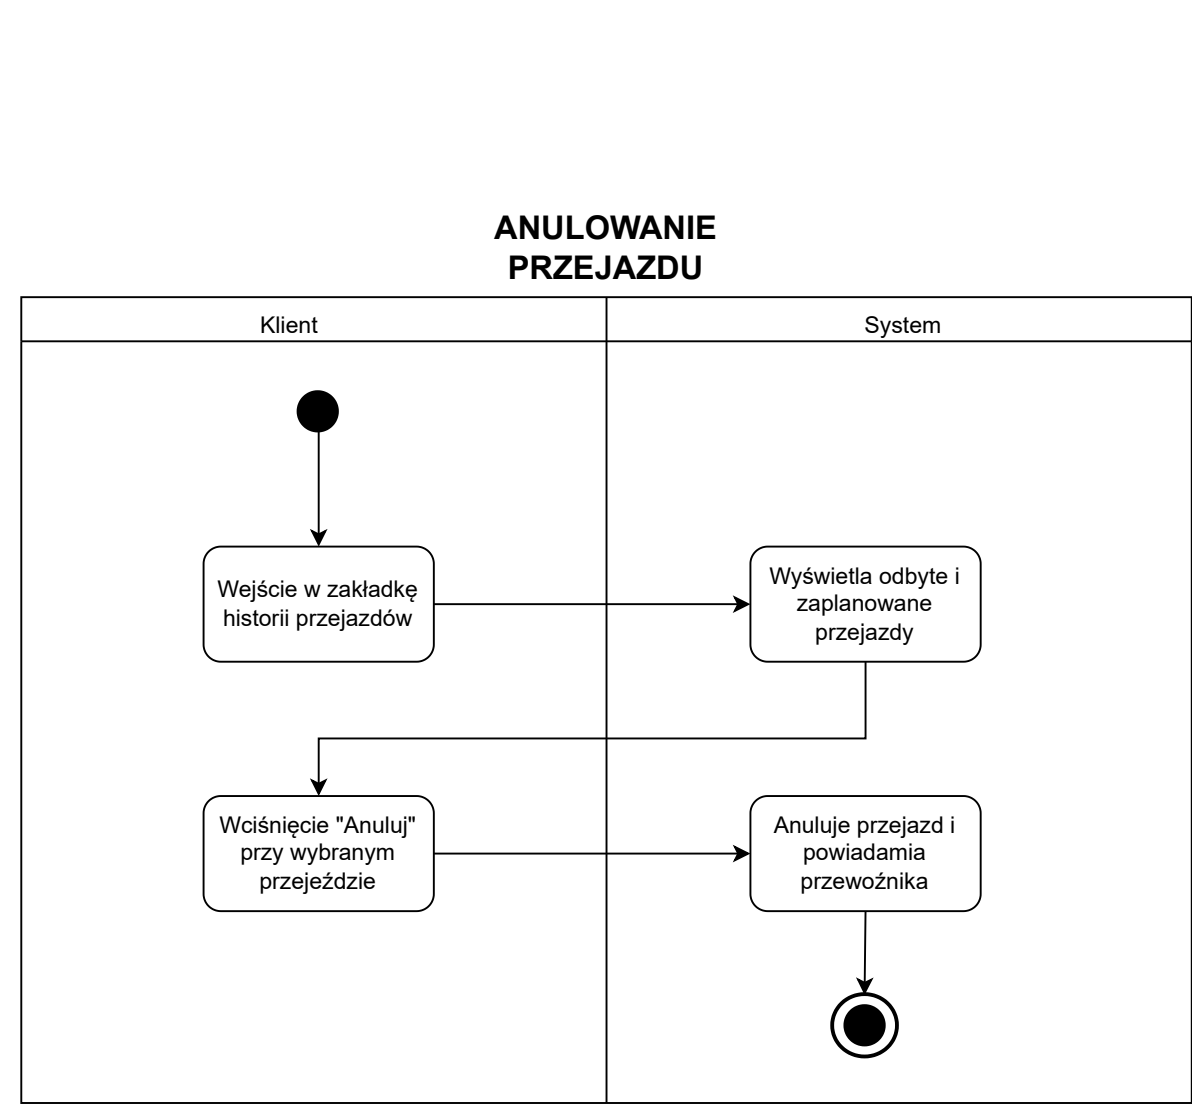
ANULOWANIE PRZEJAZDU

| Klient | System |
|---|---|

Wejście w zakładkę historii przejazdów

Wyświetla odbyte i zaplanowane przejazdy

Wciśnięcie "Anuluj" przy wybranym przejeździe

Anuluje przejazd i powiadamia przewoźnika